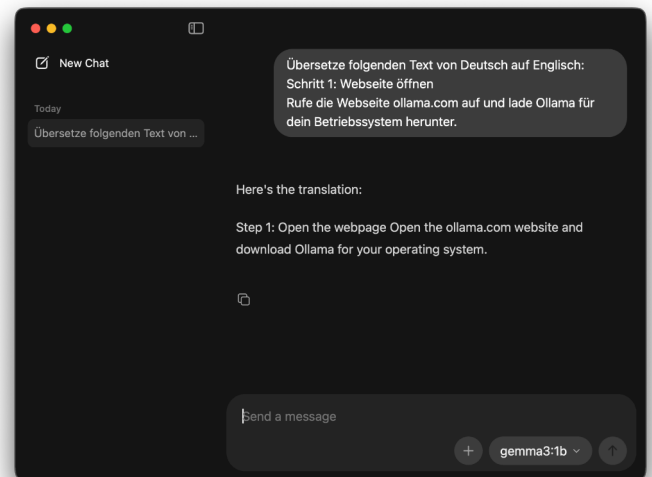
New Chat

Today

Übersetze folgenden Text von ...

Übersetze folgenden Text von Deutsch auf Englisch:
Schritt 1: Webseite öffnen
Rufe die Webseite ollama.com auf und lade Ollama für dein Betriebssystem herunter.

Here's the translation:

Step 1: Open the webpage Open the ollama.com website and download Ollama for your operating system.

Send a message

+

gemma3:1b